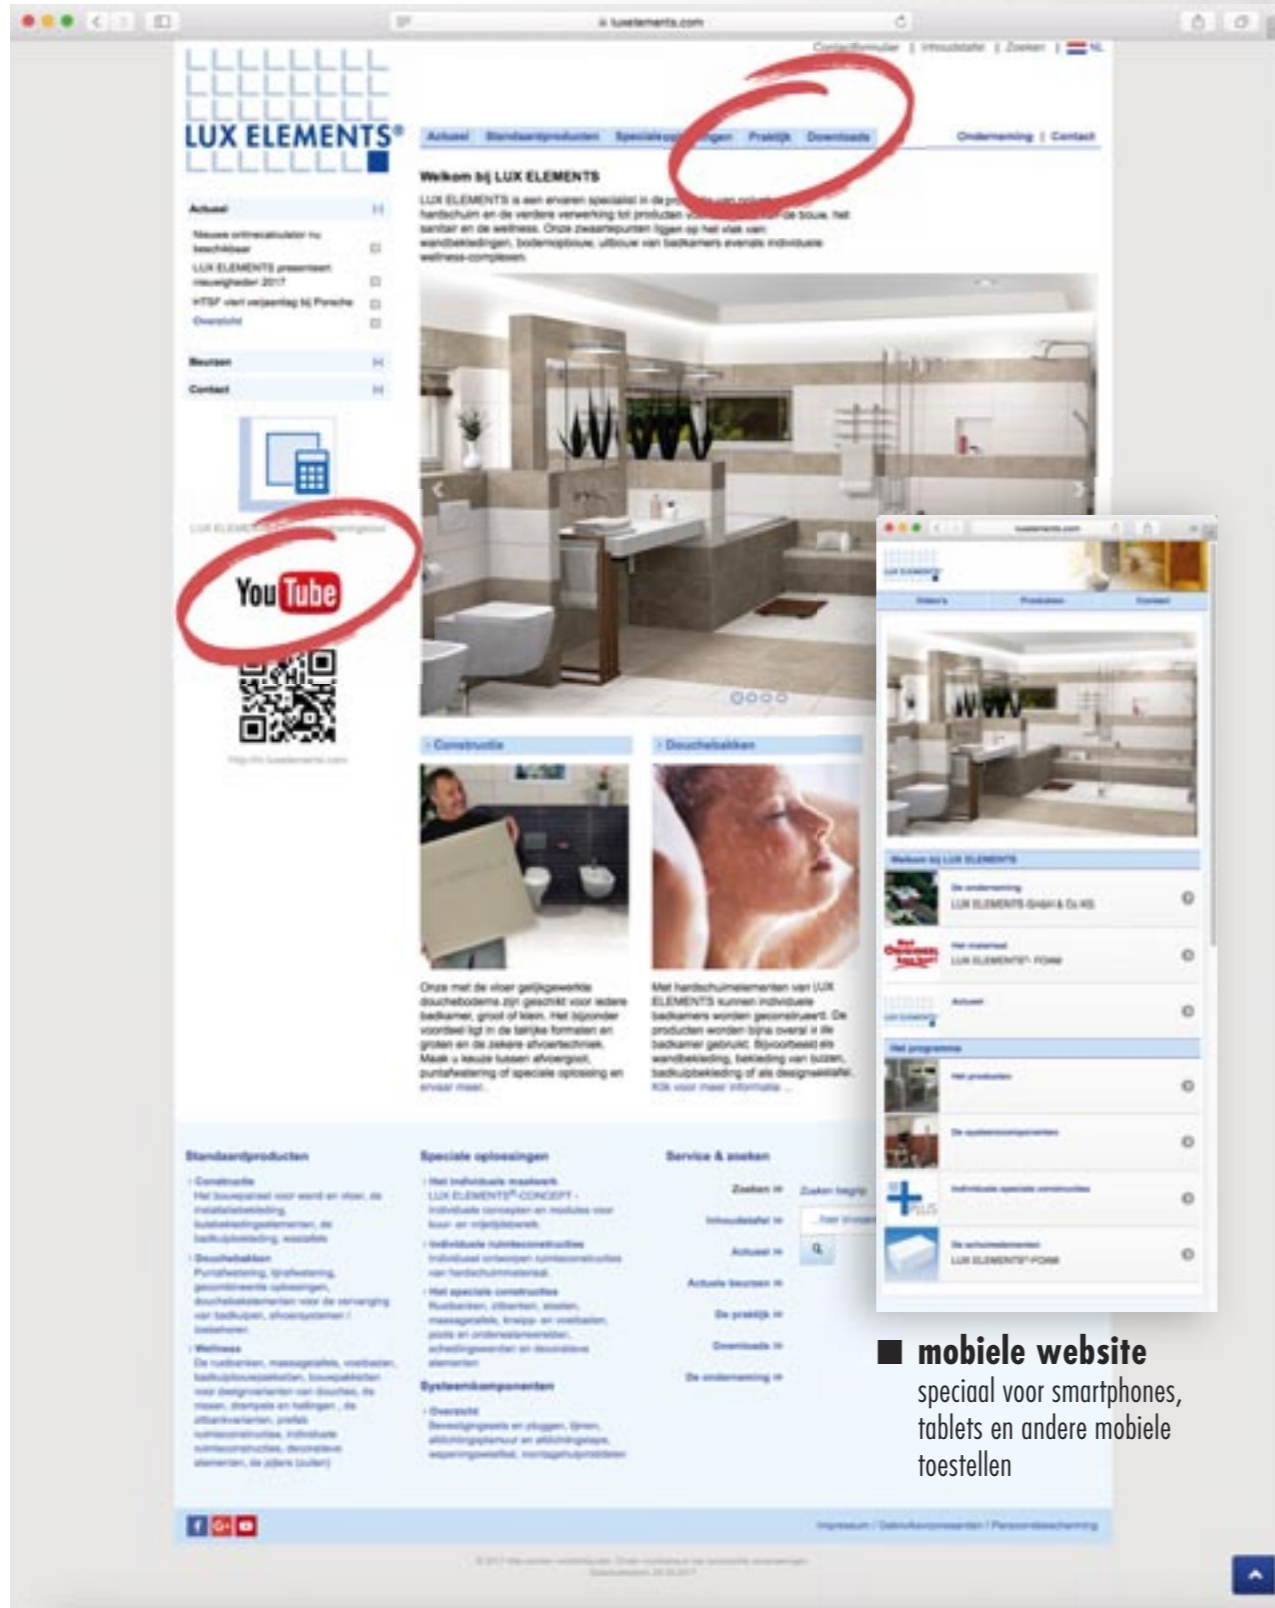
luxelements.com

Contactformulier | Inhoudstafel | Zoeken | NL

LUX ELEMENTS®

Actueel | Standaardproducten | Speciale oplossingen | Praktijk | Downloads | Onderneming | Contact

Welkom bij LUX ELEMENTS

LUX ELEMENTS is een ervaren specialist in de productie van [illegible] hardschuim en de verdere verwerking tot producten voor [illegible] de bouw, het sanitair en de wellness. Onze zwaartepunten liggen op het vlak van wandbekledingen, bodemopbouw, uitbouw van badkamers evenals individuele wellness-complexen.

Actueel

Nieuwe onlinecalculator nu beschikbaar

LUX ELEMENTS presenteert nieuwigheden 2017

HTSF viert verjaardag bij Porsche

Overzicht

Beurzen

Contact

You Tube

Constructie

Douchebakken

Onze met de vloer gelijkgewerkte douchebodems zijn geschikt voor iedere badkamer, groot of klein. Het bijzonder voordeel ligt in de talrijke formaten en groten en de zekere afvoertechniek. Maak u keuze tussen afvoergoot, puntafwatering of speciale oplossing en ervaar meer...

Met hardschuimelementen van LUX ELEMENTS kunnen individuele badkamers worden geconstrueerd. De producten worden bijna overal in de badkamer gebruikt. Bijvoorbeeld als wandbekleding, bekleding van buizen, badkuipbekleding of als designwastafel. Klik voor meer informatie ...

Standaardproducten

Speciale oplossingen

Service & zoeken

Systeemkomponenten

Zoeken | Inhoudstafel | Actueel | Actuele beurzen | De praktijk | Downloads | De onderneming

Impressum / Gebruiksvoorwaarden / Persoonsbescherming

Welkom bij LUX ELEMENTS

De onderneming
LUX ELEMENTS GmbH & Co KG

Het materiaal
LUX ELEMENTS®-FOAM

Actueel

Het programma

■ mobiele website
speciaal voor smartphones, tablets en andere mobiele toestellen